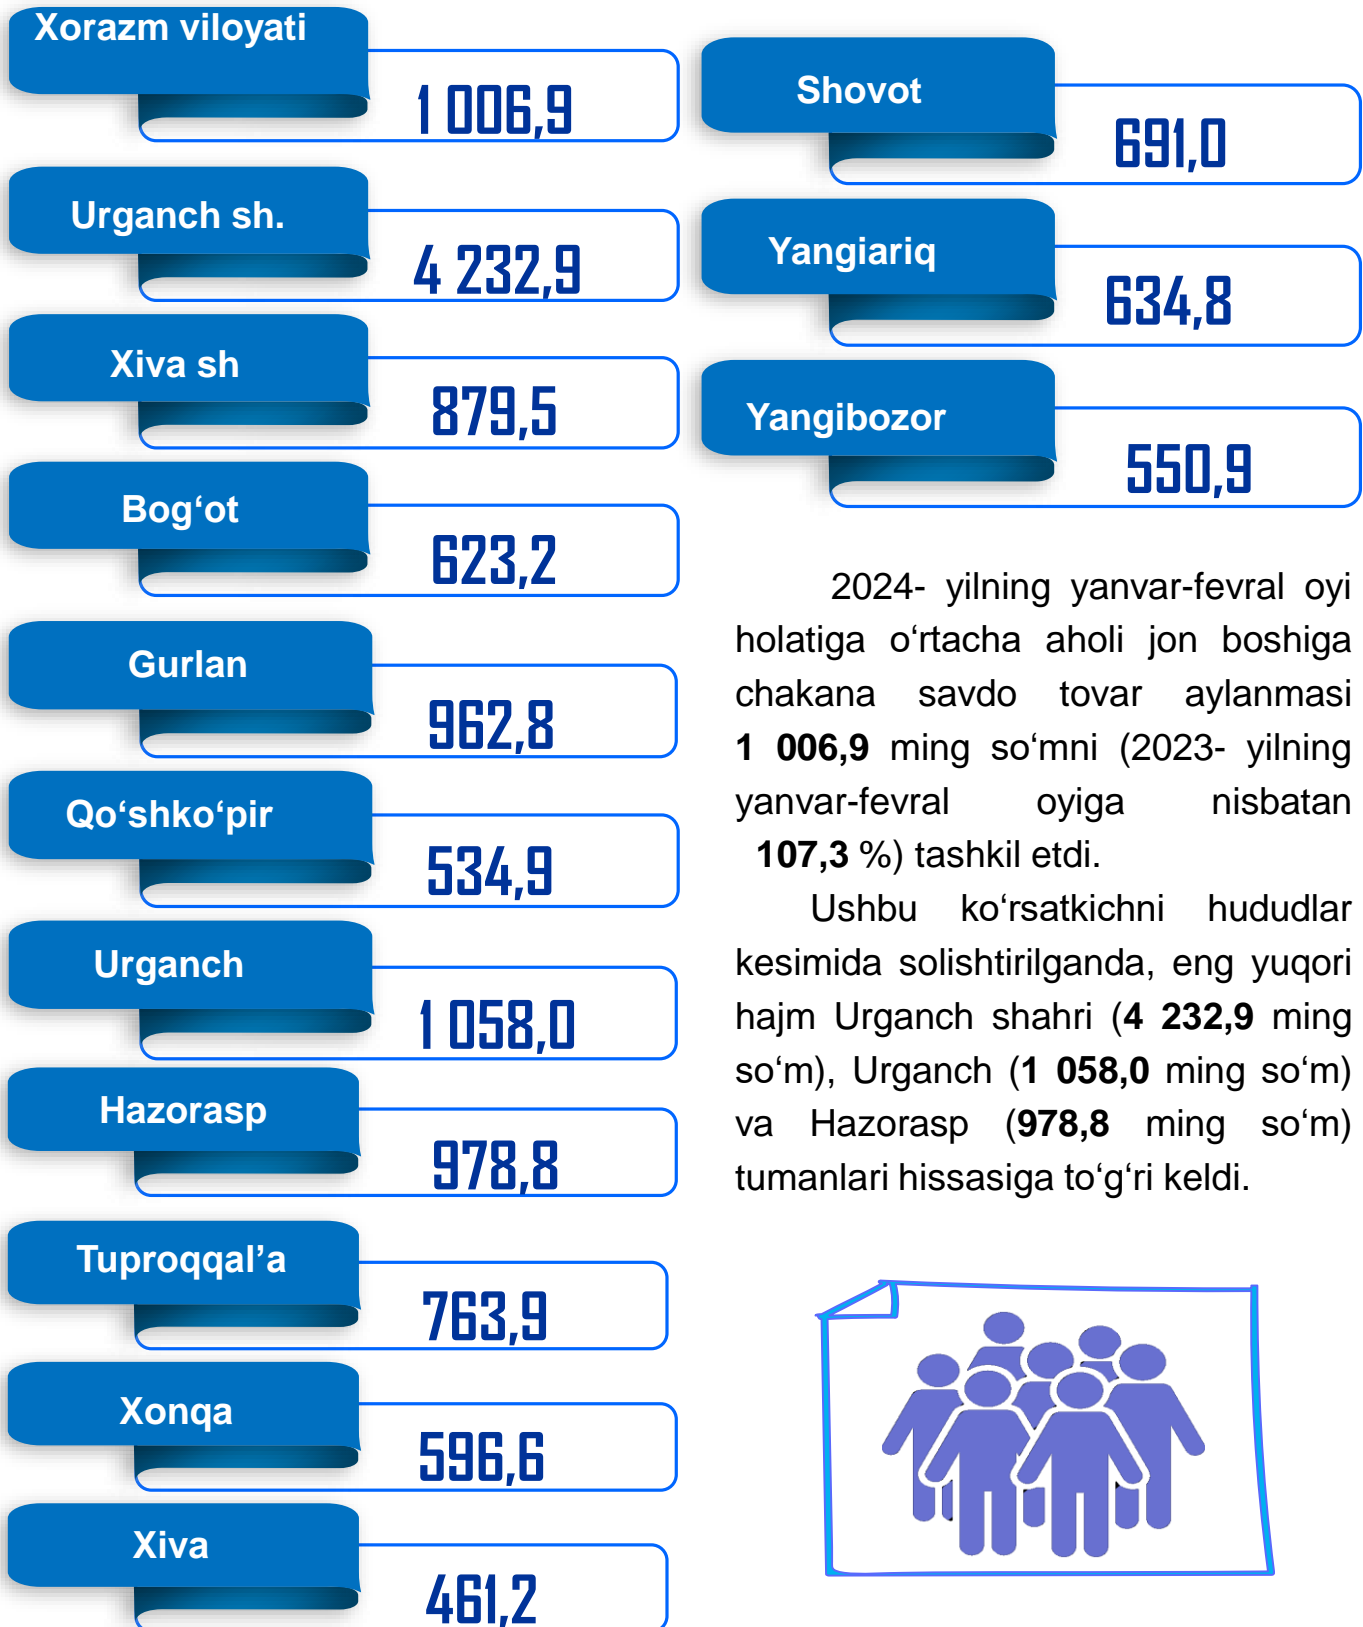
Xorazm viloyati
1 006,9

Urganch sh.
4 232,9

Xiva sh
879,5

Bog‘ot
623,2

Gurlan
962,8

Qo‘shko‘pir
534,9

Urganch
1 058,0

Hazorasp
978,8

Tuproqqal’a
763,9

Xonqa
596,6

Xiva
461,2

Shovot
691,0

Yangiariq
634,8

Yangibozor
550,9

2024- yilning yanvar-fevral oyi holatiga o‘rtacha aholi jon boshiga chakana savdo tovar aylanmasi **1 006,9** ming so‘mni (2023- yilning yanvar-fevral oyiga nisbatan **107,3** %) tashkil etdi.

Ushbu ko‘rsatkichni hududlar kesimida solishtirilganda, eng yuqori hajm Urganch shahri (**4 232,9** ming so‘m), Urganch (**1 058,0** ming so‘m) va Hazorasp (**978,8** ming so‘m) tumanlari hissasiga to‘g‘ri keldi.